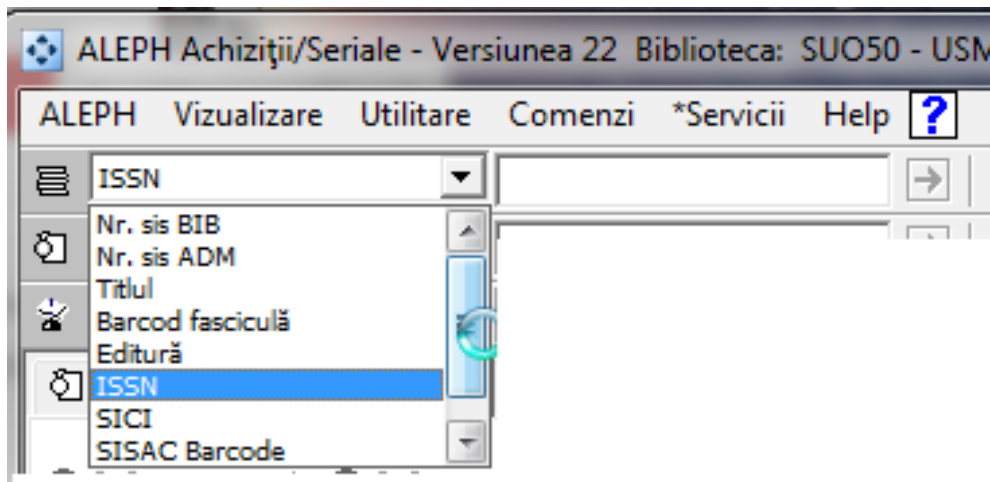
ALEPH Achiziţii/Seriale - Versiunea 22 Biblioteca: SUO50 - USM

ALEPH Vizualizare Utilitare Comenzi *Servicii Help ?

ISSN

Nr. sis BIB
Nr. sis ADM
Titlul
Barcod fasciculă
Editură
ISSN
SICI
SISAC Barcode